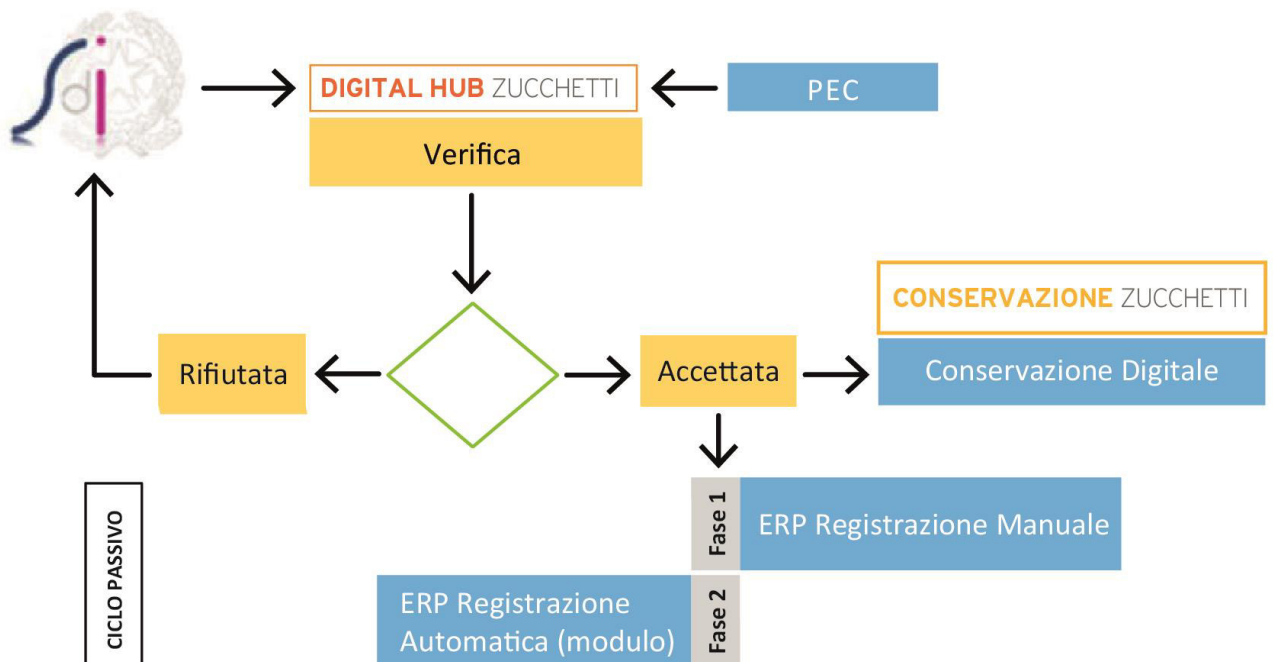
SdI

DIGITAL HUB ZUCCHETTI

PEC

Verifica

CONSERVAZIONE ZUCCHETTI

Rifiutata

Accettata

Conservazione Digitale

CICLO PASSIVO

Fase 1

ERP Registrazione Manuale

ERP Registrazione Automatica (modulo)

Fase 2